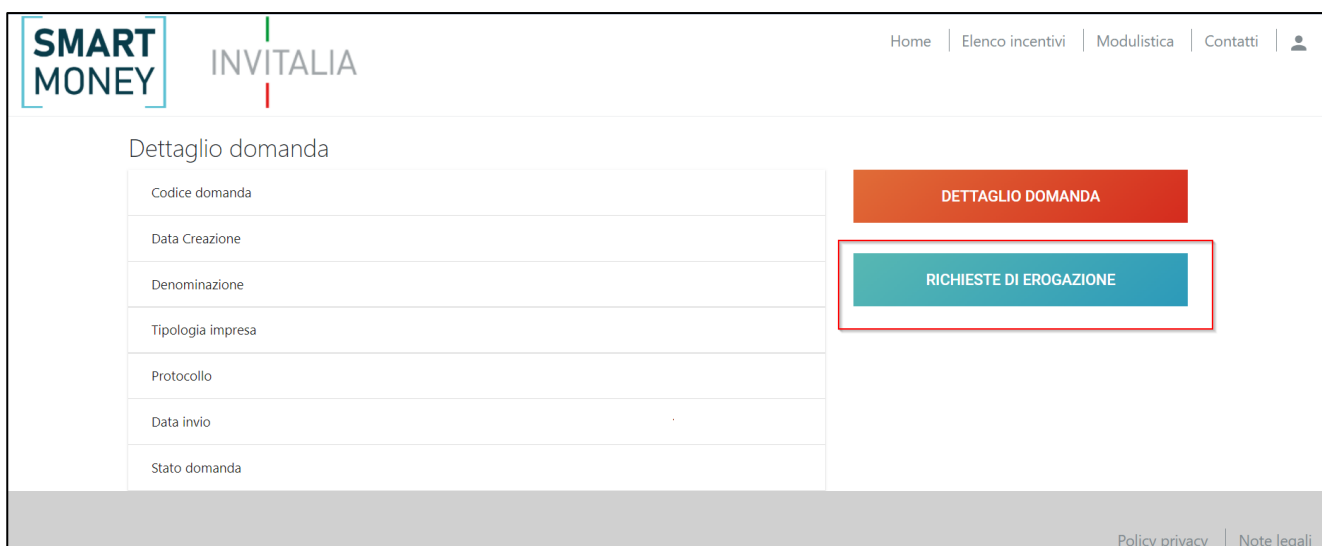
SMART MONEY

INVITALIA

Home | Elenco incentivi | Modulistica | Contatti

Dettaglio domanda

| Codice domanda |
|---|
| Data Creazione |
| Denominazione |
| Tipologia impresa |
| Protocollo |
| Data invio |
| Stato domanda |

DETTAGLIO DOMANDA

RICHIESTE DI EROGAZIONE

Policy privacy | Note legali